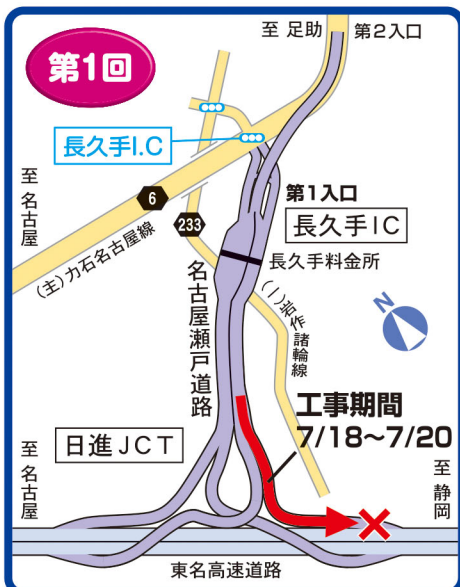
第1回

至 足助

第2入口

長久手I.C

至
名
古
屋

6

233

(主)力石名古屋線

第1入口

長久手IC

長久手料金所

名古屋瀬戸道路

(一)岩作諸輪線

N

工事期間
7/18~7/20

至
名
古
屋

日進JCT

至
静
岡

東名高速道路